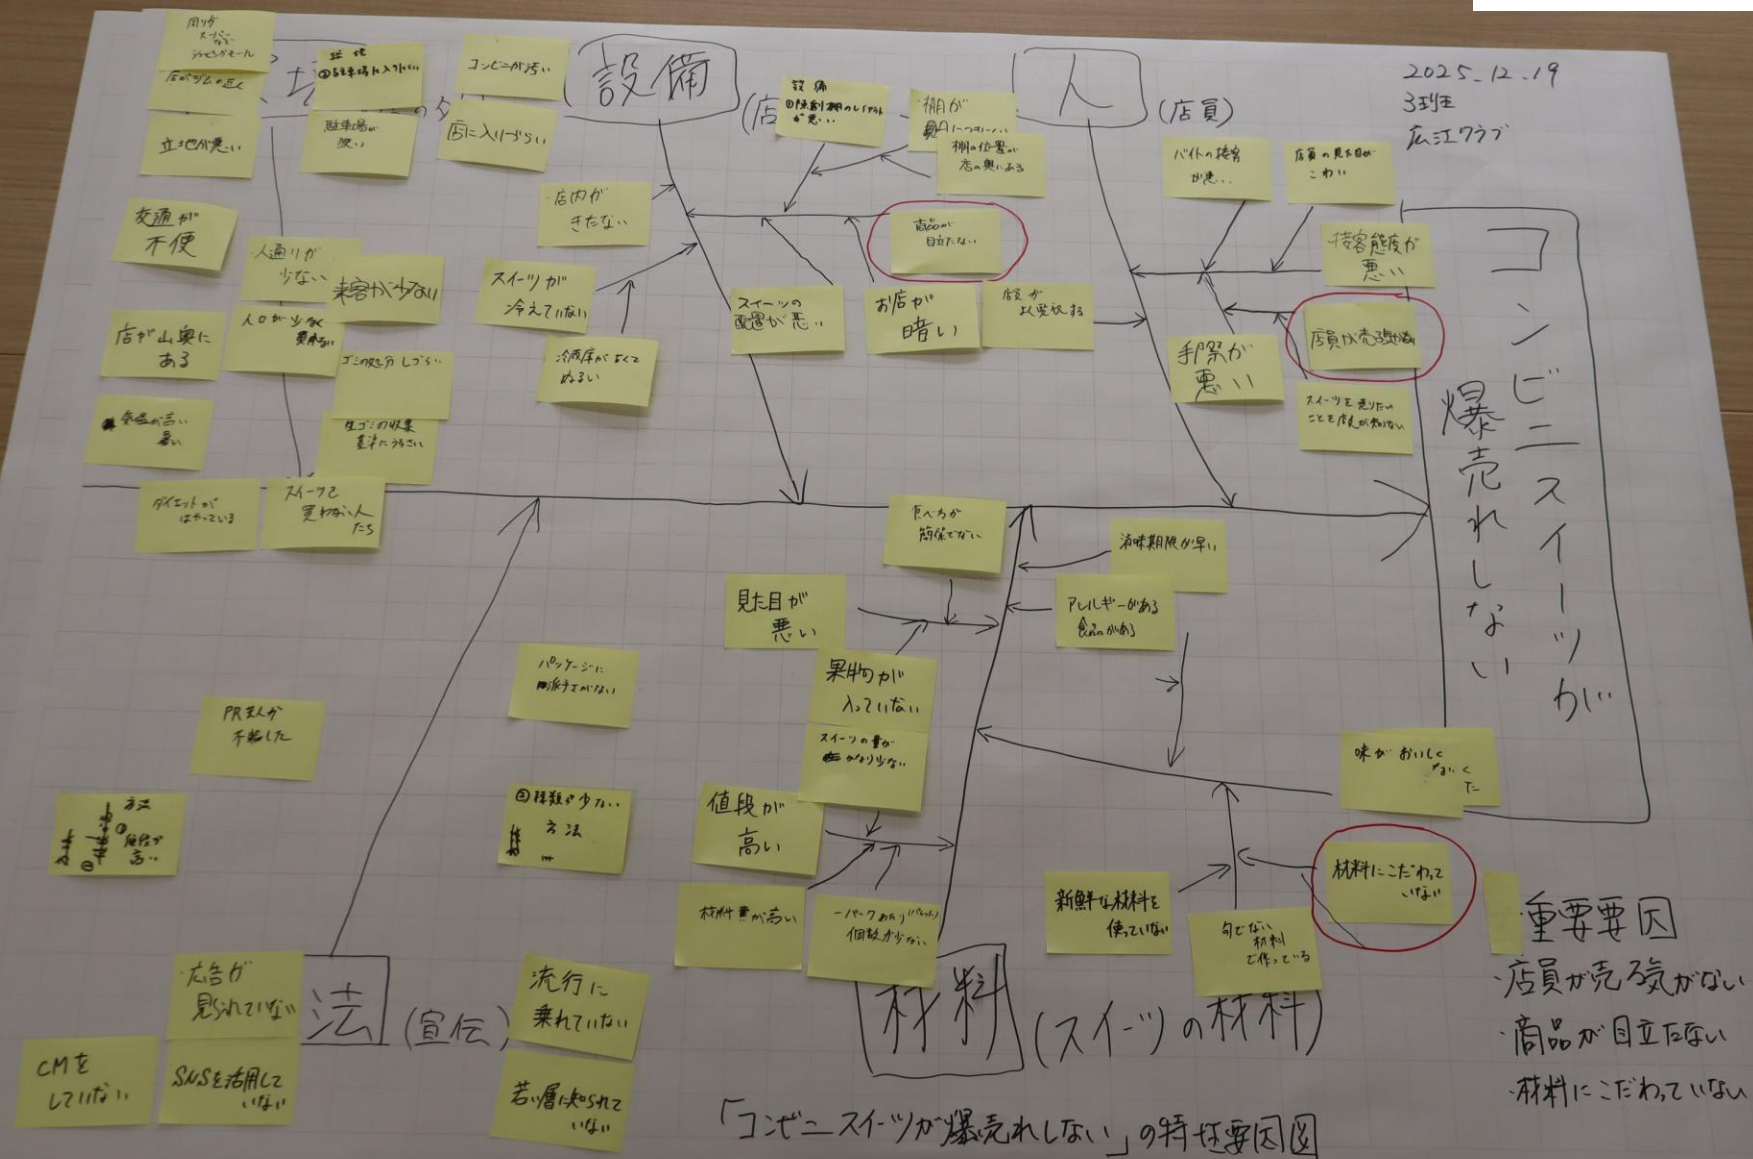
2025_12_19
3班
広江クラブ

設備
(店
人
(店員)
コンビニスイーツが爆売れしない

周りが
スーパー
ショッピングモール
店がタムの近く
立地が悪い
駐車場に入りづらい
駐車場が狭い
コンビニが汚い
店に入りづらい
交通が不便
人通りが少ない
来客が少ない
店が山奥にある
人口が少なく
ゴミの処分しづらい
気温が高い
生ゴミの収集
ダイエットがはやっている
スイーツを買わない人たち

設備
棚が
棚の位置が
店内がきたない
商品が目立たない
スイーツが冷えていない
冷蔵庫がよくてぬるい
スイーツの配置が悪い
お店が暗い
電気がよく点滅する

バイトの接客が悪い
店員の見た目がこわい
接客態度が悪い
店員が売る気がない
手際が悪い
スイーツを売りたいことを店員が知らない

食べ方が簡単でない
消味期限が早い
アレルギーがある食品がある
見た目が悪い
果物が入っていない
スイーツの量がかなり少ない
パッケージに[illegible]
PR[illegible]
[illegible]種類が少ない
値段が高い
材料費が高い
一パックあたりの個数が少ない
新鮮な材料を使っていない
旬でない材料で作っている
材料にこだわっていない
味がおいしくない

広告が見られていない
CMをしていない
SNSを活用していない
流行に乗れていない
若い層に知られていない
法(宣伝)
材料(スイーツの材料)

重要要因
・店員が売る気がない
・商品が目立たない
・材料にこだわっていない

「コンビニスイーツが爆売れしない」の特性要因図